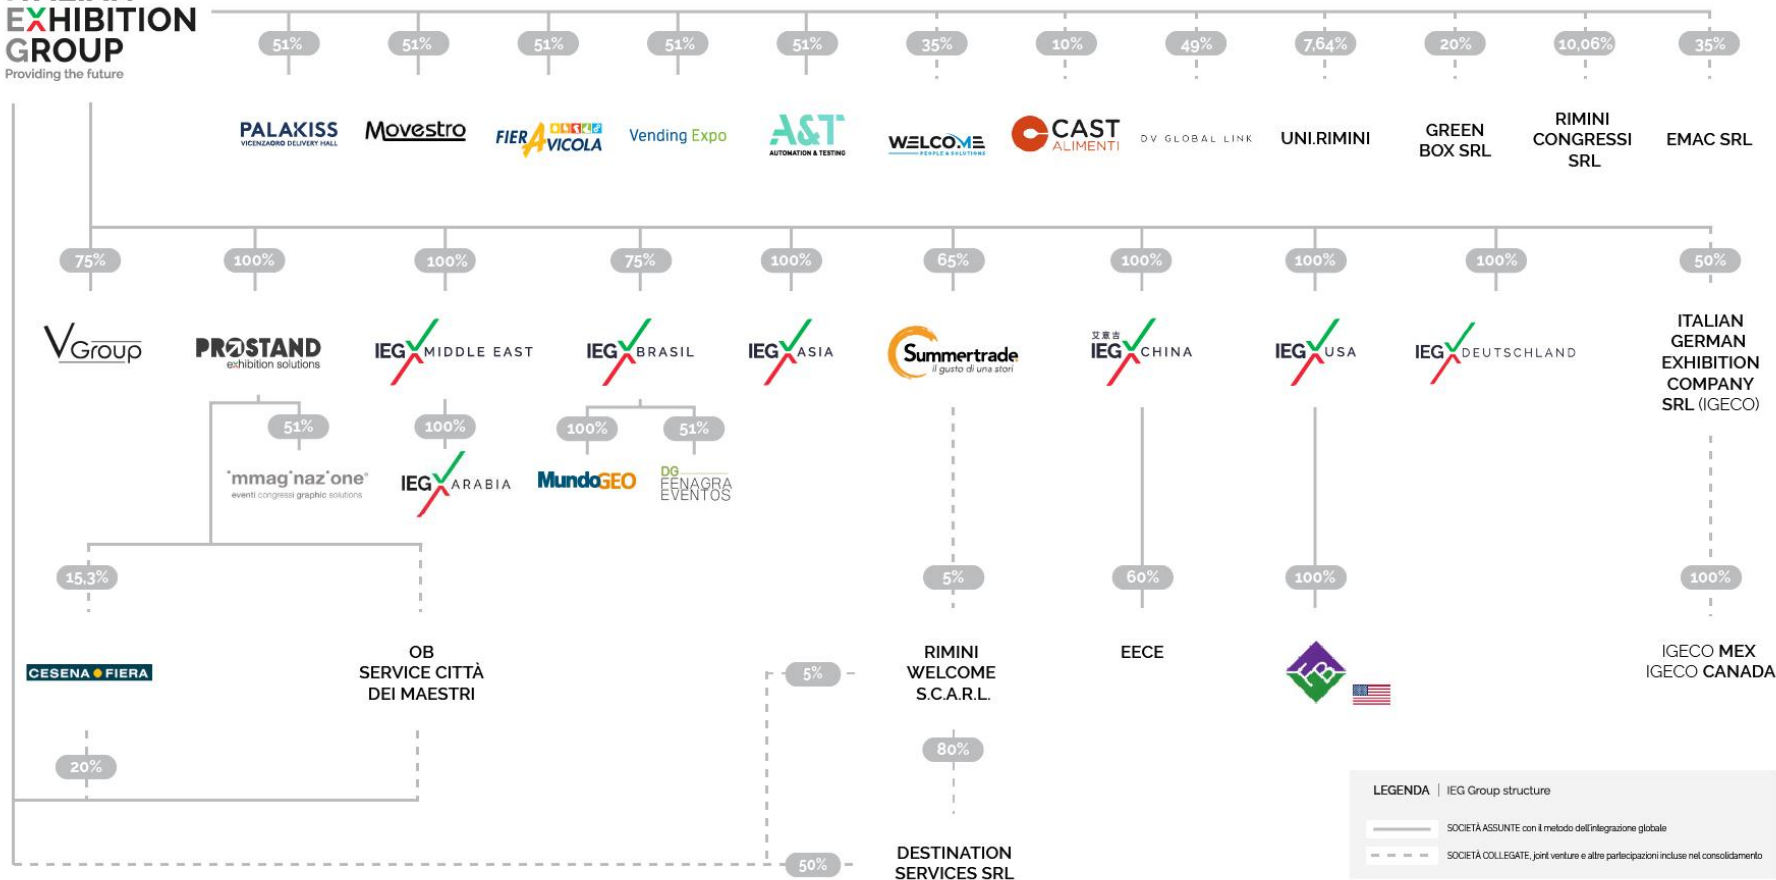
EXHIBITION GROUP
Providing the future

51% 51% 51% 51% 51% 35% 10% 49% 7,64% 20% 10,06% 35%

PALAKISS VICENZAORO DELIVERY HALL
Movestro
FIERAVICOLA
Vending Expo
A&T AUTOMATION & TESTING
WELCOME PEOPLE & SOLUTIONS
CAST ALIMENTI
DV GLOBAL LINK
UNI.RIMINI
GREEN BOX SRL
RIMINI CONGRESSI SRL
EMAC SRL

75% 100% 100% 75% 100% 65% 100% 100% 100% 50%

VGroup
PROSTAND exhibition solutions
IEG MIDDLE EAST
IEG BRASIL
IEG ASIA
Summertrade il gusto di una stori
IEG CHINA
IEG USA
IEG DEUTSCHLAND
ITALIAN GERMAN EXHIBITION COMPANY SRL (IGECO)

51%
'mmag'naz'one' eventi congressi graphic solutions
100%
IEG ARABIA
100% 51%
MundoGEO
DG FENAGRA EVENTOS

15,3%
5% 60% 100% 100%

CESENA FIERA
OB SERVICE CITTÀ DEI MAESTRI
5%
RIMINI WELCOME S.C.A.R.L.
EECE
IGECO MEX
IGECO CANADA

20%
80%

50%
DESTINATION SERVICES SRL

LEGENDA | IEG Group structure
SOCIETÀ ASSUNTE con il metodo dell'integrazione globale
SOCIETÀ COLLEGATE, joint venture e altre partecipazioni incluse nel consolidamento